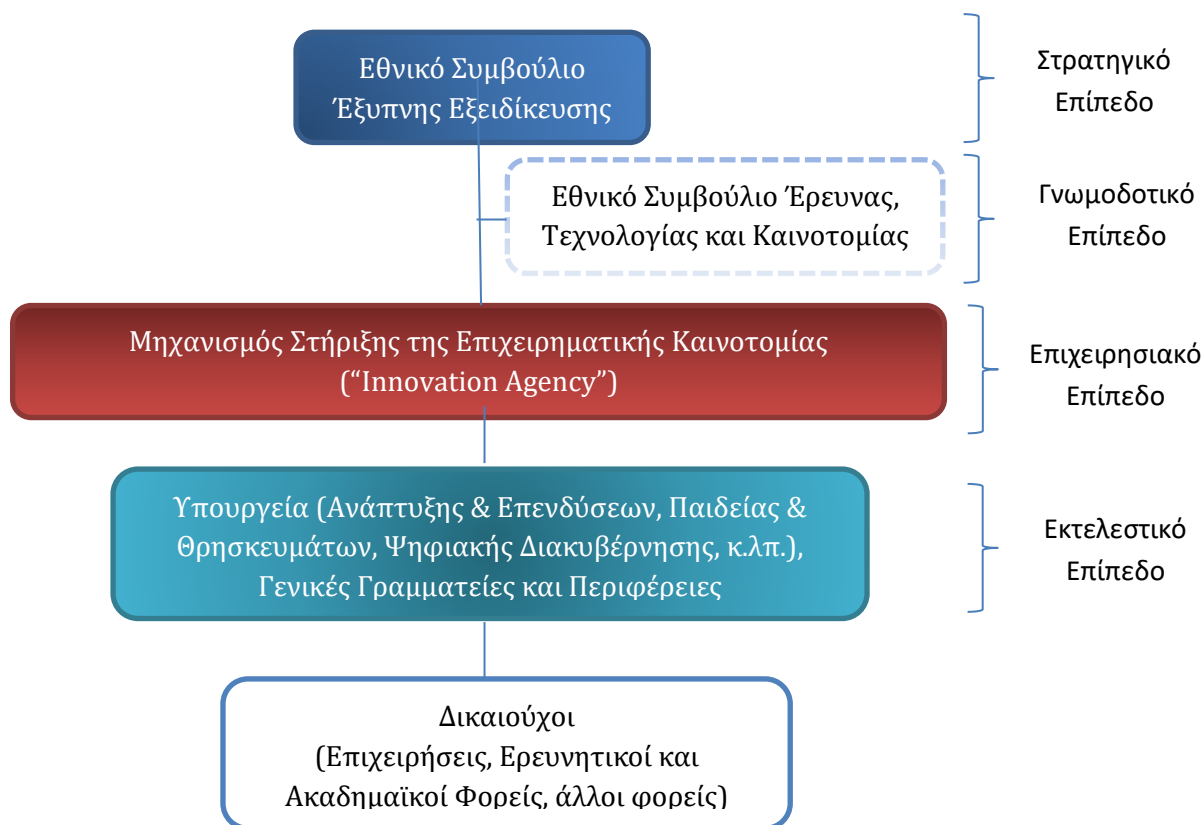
Εθνικό Συμβούλιο Έξυπνης Εξειδίκευσης

Στρατηγικό Επίπεδο

Εθνικό Συμβούλιο Έρευνας, Τεχνολογίας και Καινοτομίας

Γνωμοδοτικό Επίπεδο

Μηχανισμός Στήριξης της Επιχειρηματικής Καινοτομίας (“Innovation Agency”)

Επιχειρησιακό Επίπεδο

Υπουργεία (Ανάπτυξης & Επενδύσεων, Παιδείας & Θρησκευμάτων, Ψηφιακής Διακυβέρνησης, κ.λπ.), Γενικές Γραμματείες και Περιφέρειες

Εκτελεστικό Επίπεδο

Δικαιούχοι (Επιχειρήσεις, Ερευνητικοί και Ακαδημαϊκοί Φορείς, άλλοι φορείς)